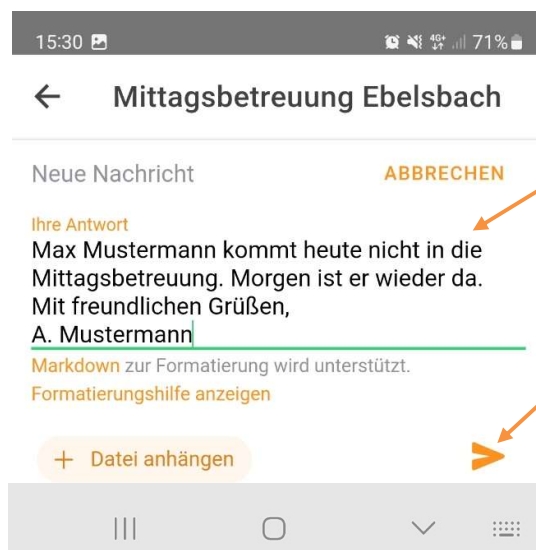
15:30 71%

← Mittagsbetreuung Ebelsbach

Neue Nachricht ABBRECHEN

Ihre Antwort
Max Mustermann kommt heute nicht in die Mittagsbetreuung. Morgen ist er wieder da.
Mit freundlichen Grüßen,
A. Mustermann

Markdown zur Formatierung wird unterstützt.
Formatierungshilfe anzeigen

+ Datei anhängen